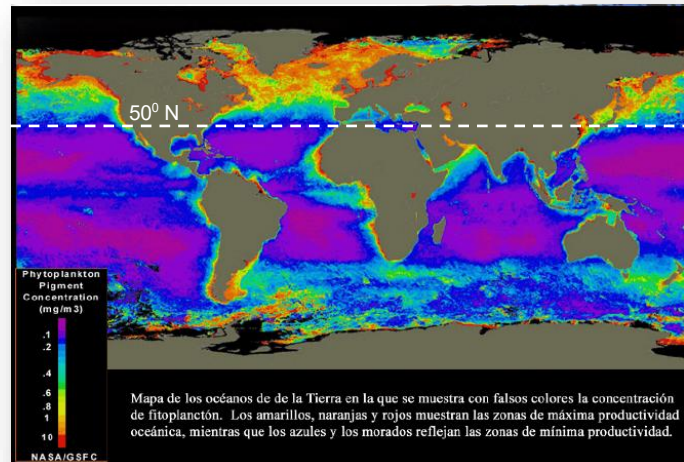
$50^0$ N

Phytoplankton Pigment Concentration (mg/m3)

.1
.2
.4
.6
.8
1
10

NASA/GSFC

Mapa de los océanos de de la Tierra en la que se muestra con falsos colores la concentración de fitoplanctón. Los amarillos, naranjas y rojos muestran las zonas de máxima productividad oceánica, mientras que los azules y los morados reflejan las zonas de mínima productividad.